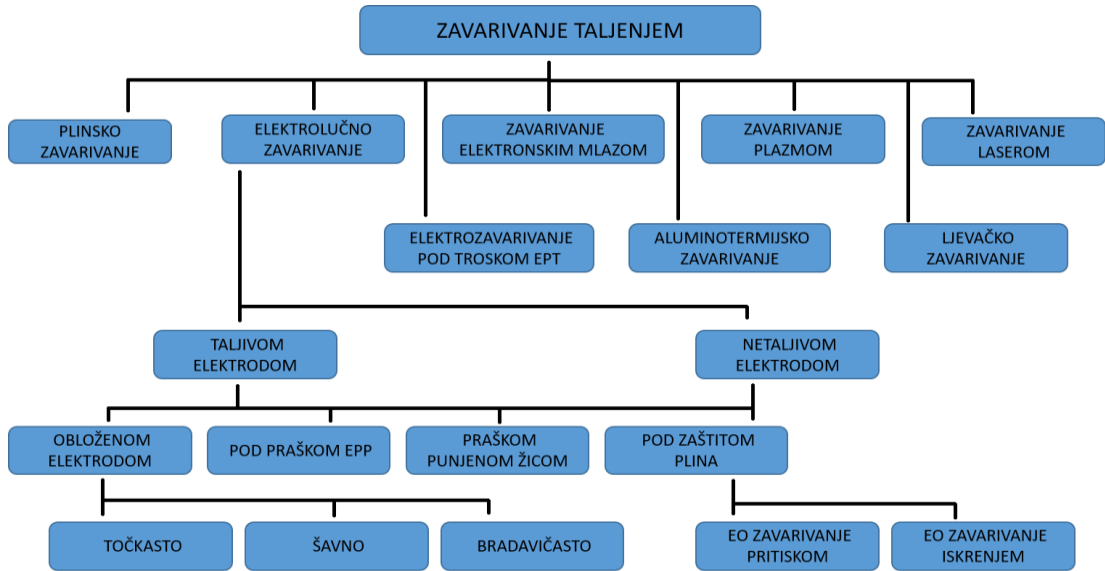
ZAVARIVANJE TALJENJEM

PLINSKO ZAVARIVANJE

ELEKTROLUČNO ZAVARIVANJE

ZAVARIVANJE ELEKTRONSKIM MLAZOM

ZAVARIVANJE PLAZMOM

ZAVARIVANJE LASEROM

ELEKTROZAVARIVANJE POD TROSKOM EPT

ALUMINOTERMIJSKO ZAVARIVANJE

LJEVAČKO ZAVARIVANJE

TALJIVOM ELEKTRODOM

NETALJIVOM ELEKTRODOM

OBLOŽENOM ELEKTRODOM

POD PRAŠKOM EPP

PRAŠKOM PUNJENOM ŽICOM

POD ZAŠTITOM PLINA

TOČKASTO

ŠAVNO

BRADAVIČASTO

EO ZAVARIVANJE PRITISKOM

EO ZAVARIVANJE ISKRENJEM